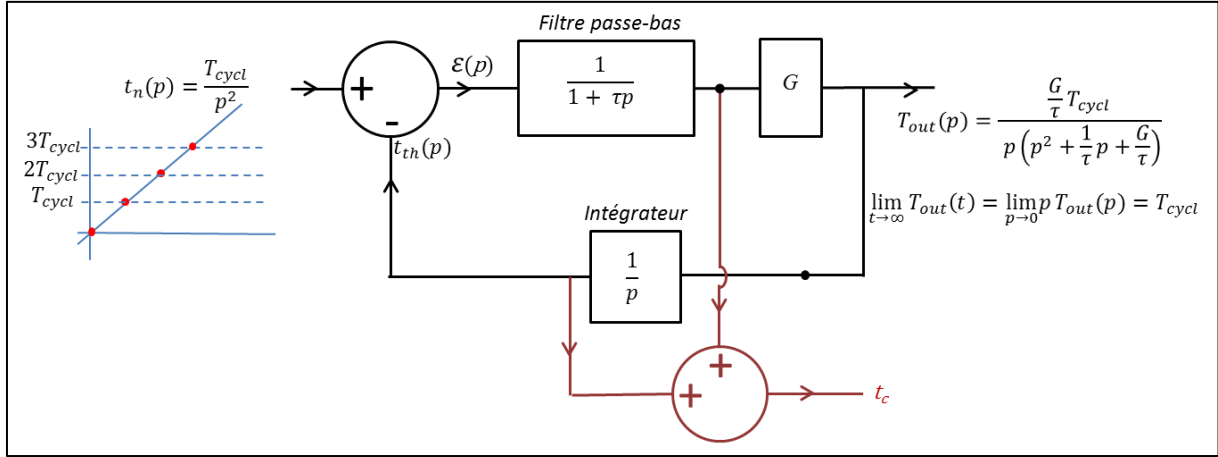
$t_n(p) = \frac{T_{cycl}}{p^2}$

$3T_{cycl}$
$2T_{cycl}$
$T_{cycl}$

+
-
$\varepsilon(p)$
$t_{th}(p)$

Filtre passe-bas

$\frac{1}{1+\tau p}$

$G$

$T_{out}(p) = \frac{\frac{G}{\tau}T_{cycl}}{p\left(p^2 + \frac{1}{\tau}p + \frac{G}{\tau}\right)}$

$\lim_{t\to\infty} T_{out}(t) = \lim_{p\to 0} p\, T_{out}(p) = T_{cycl}$

Intégrateur

$\frac{1}{p}$

+
+
$t_c$